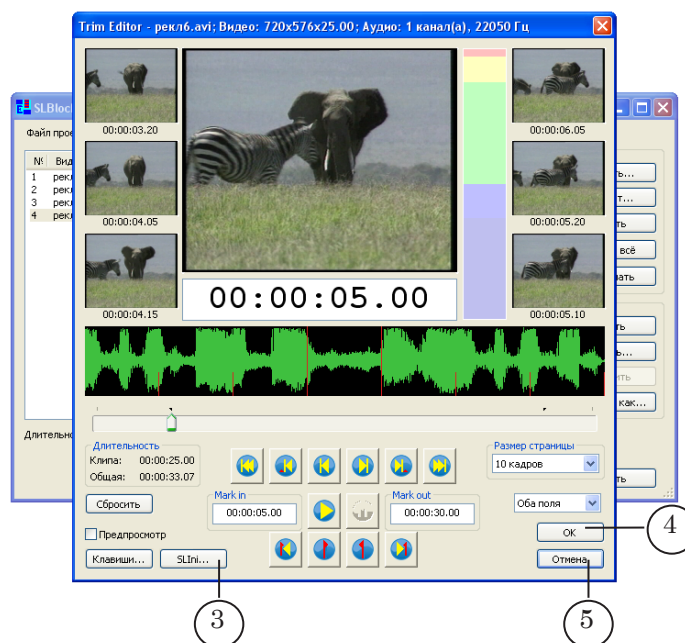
Trim Editor - рекл6.avi; Видео: 720x576x25.00; Аудио: 1 канал(а), 22050 Гц

00:00:03.20
00:00:04.05
00:00:04.15
00:00:05.00
00:00:06.05
00:00:05.20
00:00:05.10

SLBlock
Файл прое
№ Вид
1 рекл
2 рекл
3 рекл
4 рекл
Длительно

ь...
т...
ить
всё
вать
ь
ь...
нить
как...
ть

Длительность
Клипа: 00:00:25.00
Общая: 00:00:33.07

Размер страницы
10 кадров

Сбросить
Mark in
00:00:05.00
Mark out
00:00:30.00
Оба поля
Предпросмотр
OK
Клавиши...
SLIni...
Отмена

4
3
5